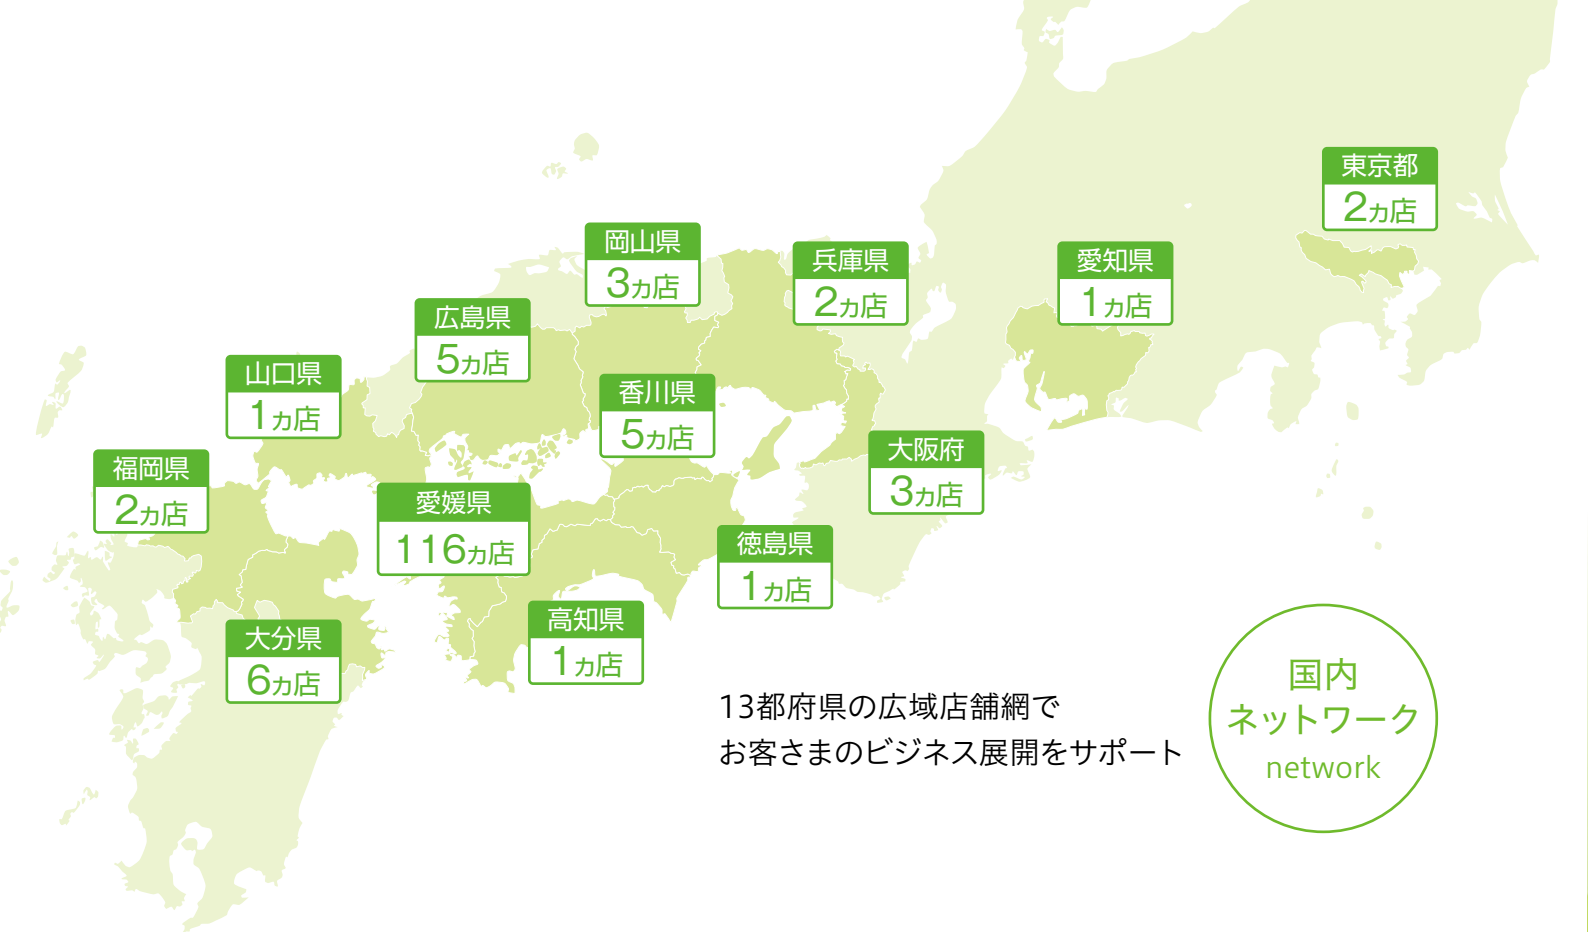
東京都
2カ店

岡山県
3カ店

兵庫県
2カ店

愛知県
1カ店

広島県
5カ店

山口県
1カ店

香川県
5カ店

大阪府
3カ店

福岡県
2カ店

愛媛県
116カ店

徳島県
1カ店

高知県
1カ店

大分県
6カ店

13都府県の広域店舗網で
お客さまのビジネス展開をサポート

国内
ネットワーク
network